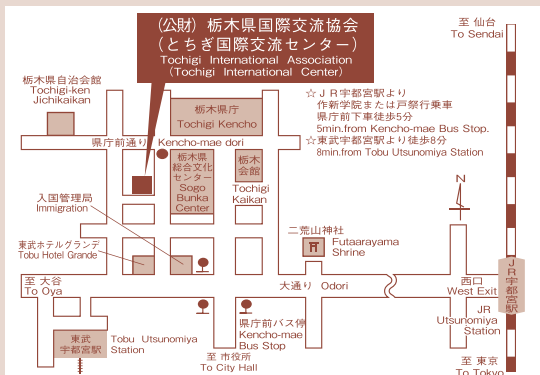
(公財) 栃木県国際交流協会
(とちぎ国際交流センター)
Tochigi International Association
(Tochigi International Center)

至 仙台
To Sendai

栃木県自治会館
Tochigi-ken Jichikaikan

栃木県庁
Tochigi Kencho

☆ＪＲ宇都宮駅より
作新学院または戸祭行乗車
県庁前下車徒歩5分
5min.from Kencho-mae Bus Stop.
☆東武宇都宮駅より徒歩8分
8min.from Tobu Utsunomiya Station

県庁前通り Kencho-mae dori

栃木県総合文化センター
Sogo Bunka Center

栃木会館
Tochigi Kaikan

入国管理局
Immigration

N

二荒山神社
Futaarayama Shrine

東武ホテルグランデ
Tobu Hotel Grande

至 大谷
To Oya

大通り Odori

西口
West Exit

ＪＲ宇都宮駅

JR Utsunomiya Station

東武宇都宮駅

Tobu Utsunomiya Station

県庁前バス停
Kencho-mae Bus Stop

至 市役所
To City Hall

至 東京
To Tokyo